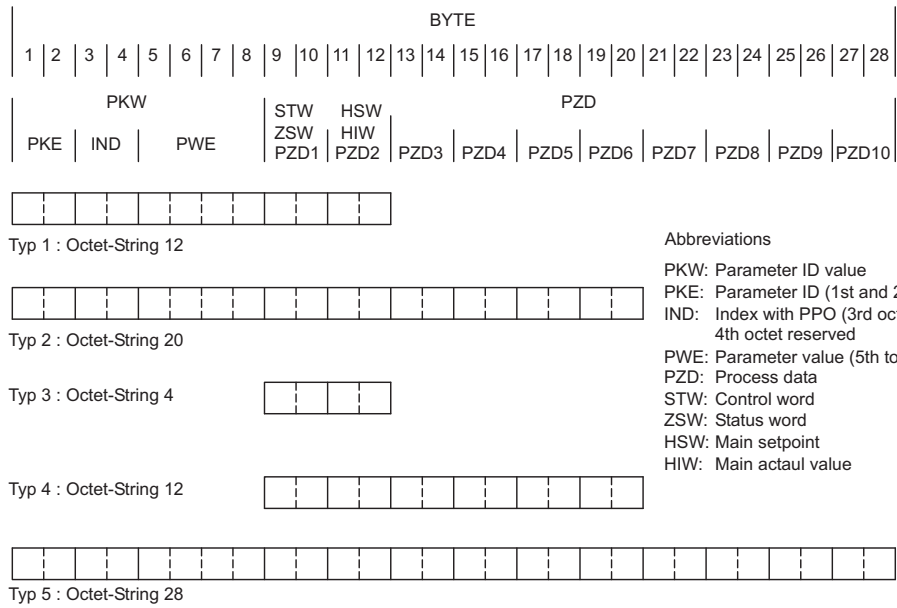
BYTE

| 1 | 2 | 3 | 4 | 5 | 6 | 7 | 8 | 9 | 10 | 11 | 12 | 13 | 14 | 15 | 16 | 17 | 18 | 19 | 20 | 21 | 22 | 23 | 24 | 25 | 26 | 27 | 28 |
|---|---|---|---|---|---|---|---|---|---|---|---|---|---|---|---|---|---|---|---|---|---|---|---|---|---|---|---|

PKW

PKE IND PWE

STW ZSW PZD1

HSW HIW PZD2

PZD

PZD3 PZD4 PZD5 PZD6 PZD7 PZD8 PZD9 PZD10

Typ 1 : Octet-String 12

Typ 2 : Octet-String 20

Typ 3 : Octet-String 4

Typ 4 : Octet-String 12

Typ 5 : Octet-String 28

Abbreviations

PKW: Parameter ID value
PKE: Parameter ID (1st and 2 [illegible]
IND: Index with PPO (3rd oc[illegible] 4th octet reserved
PWE: Parameter value (5th to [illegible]
PZD: Process data
STW: Control word
ZSW: Status word
HSW: Main setpoint
HIW: Main actaul value